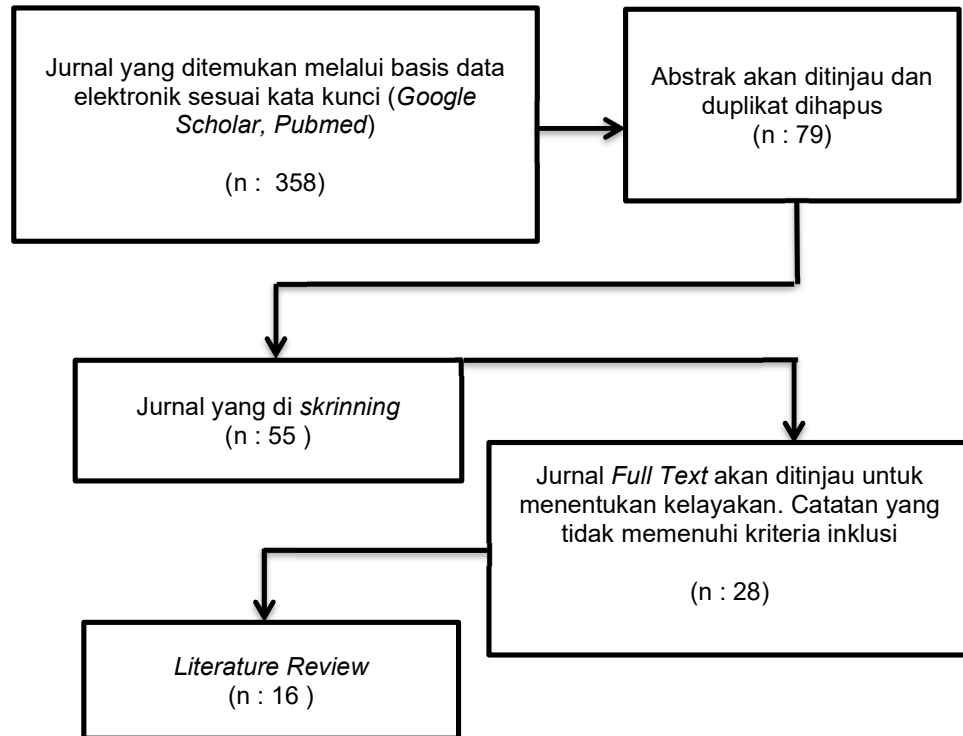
Jurnal yang ditemukan melalui basis data elektronik sesuai kata kunci (Google Scholar, Pubmed)

(n : 358)

Abstrak akan ditinjau dan duplikat dihapus
(n : 79)

Jurnal yang di skrinning
(n : 55 )

Jurnal Full Text akan ditinjau untuk menentukan kelayakan. Catatan yang tidak memenuhi kriteria inklusi

(n : 28)

Literature Review
(n : 16 )